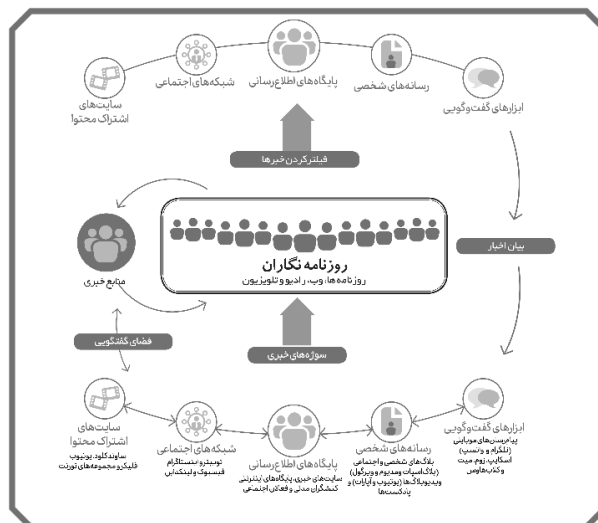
ابزارهای گفت‌وگویی

رسانه‌های شخصی

پایگاه‌های اطلاع‌رسانی

شبکه‌های اجتماعی

سایت‌های اشتراک محتوا

فیلترکردن خبرها

بیان اخبار

روزنامه نگاران

روزنامه‌ها، وب، رادیو و تلویزیون

منابع خبری

فضای گفتگویی

سوژه‌های خبری

ابزارهای گفت‌وگویی

پیام‌رسان‌های موبایلی (تلگرام و واتس‌اپ)، اسکایپ، زوم میت و کلاب‌هاوس

رسانه‌های شخصی

بلاگ‌های شخصی و اجتماعی (بلاگ‌اسپات و مدیوم و ویرگول)، ویدیو بلاگ‌ها (یوتیوب و آپارات) و پادکست‌ها

پایگاه‌های اطلاع‌رسانی

سایت‌های خبری، پایگاه‌های اینترنتی کنشگران مدنی و فعالان اجتماعی

شبکه‌های اجتماعی

توییتر، اینستاگرام، فیسبوک و لینکدین

سایت‌های اشتراک محتوا

ساوندکلود، یوتیوب، فلیکر و مجموعه‌های تورنت